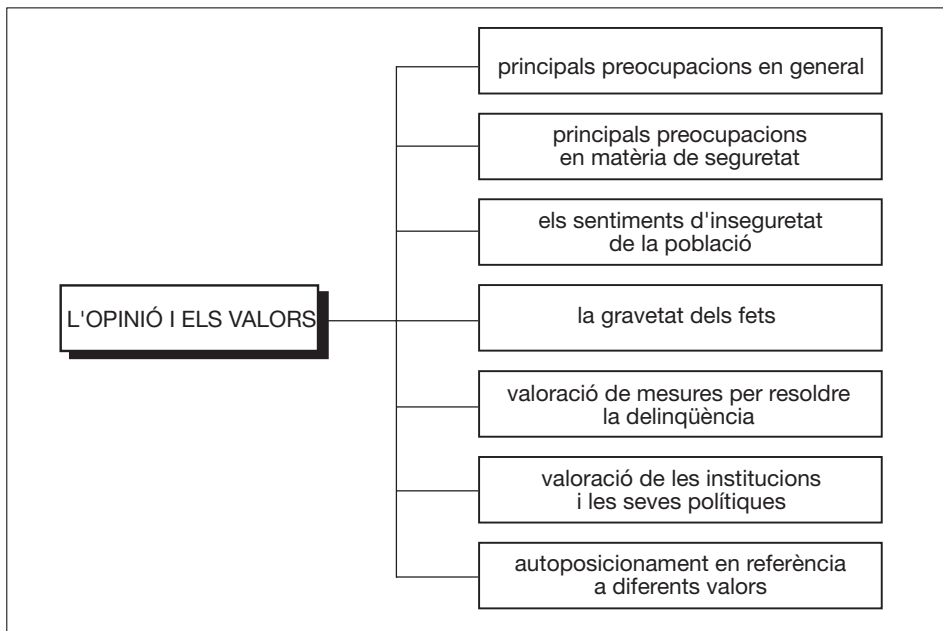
L'OPINIÓ I ELS VALORS

principals preocupacions en general

principals preocupacions en matèria de seguretat

els sentiments d'inseguretat de la població

la gravetat dels fets

valoració de mesures per resoldre la delinqüència

valoració de les institucions i les seves polítiques

autoposicionament en referència a diferents valors